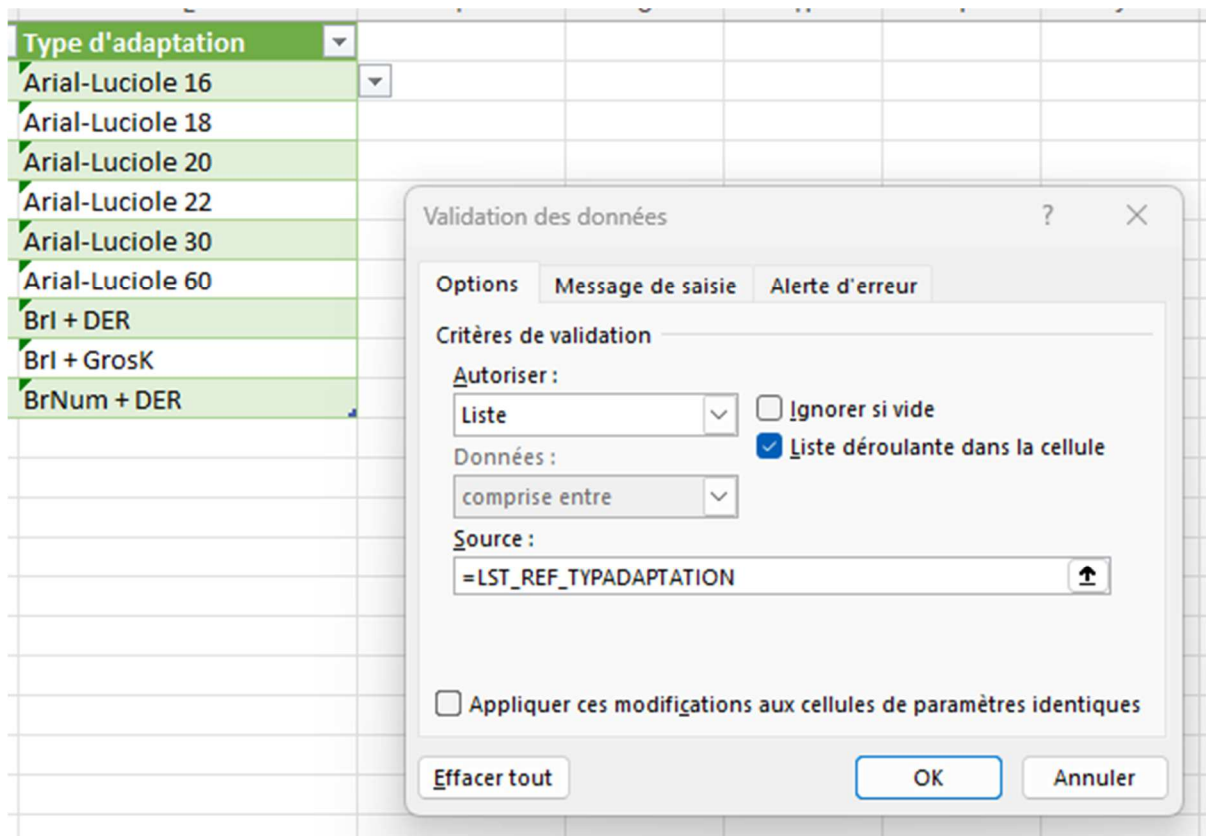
| Type d'adaptation |
|---|
| Arial-Luciole 16 |
| Arial-Luciole 18 |
| Arial-Luciole 20 |
| Arial-Luciole 22 |
| Arial-Luciole 30 |
| Arial-Luciole 60 |
| Brl + DER |
| Brl + GrosK |
| BrNum + DER |

Validation des données

?

Options
Message de saisie
Alerte d'erreur

Critères de validation

Autoriser :
Liste
Ignorer si vide
Liste déroulante dans la cellule

Données :
comprise entre

Source :
=LST_REF_TYPADAPTATION

Appliquer ces modifications aux cellules de paramètres identiques

Effacer tout
OK
Annuler